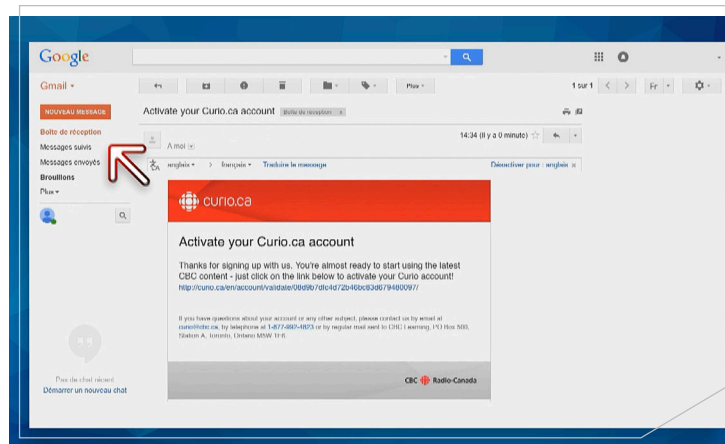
Google

Gmail ▾

NOUVEAU MESSAGE

Boîte de réception
Messages suivis
Messages envoyés
Brouillons
Plus ▾

Plus ▾

1 sur 1

Fr ▾

Activate your Curio.ca account Boîte de réception ×

14:34 (il y a 0 minute)

À moi ▾

anglais ▾ > français ▾ Traduire le message

Désactiver pour : anglais ×

curio.ca

Activate your Curio.ca account

Thanks for signing up with us. You're almost ready to start using the latest CBC content - just click on the link below to activate your Curio account!
http://curio.ca/en/account/validate/08d9b7dfc4d72b46bc83d679480097/

If you have questions about your account or any other subject, please contact us by email at curio@cbc.ca, by telephone at 1-877-697-4873 or by regular mail sent to CBC Learning, PO Box 500, Station A, Toronto, Ontario M5W 1E6.

CBC Radio-Canada

Pas de chat récent
Démarrer un nouveau chat